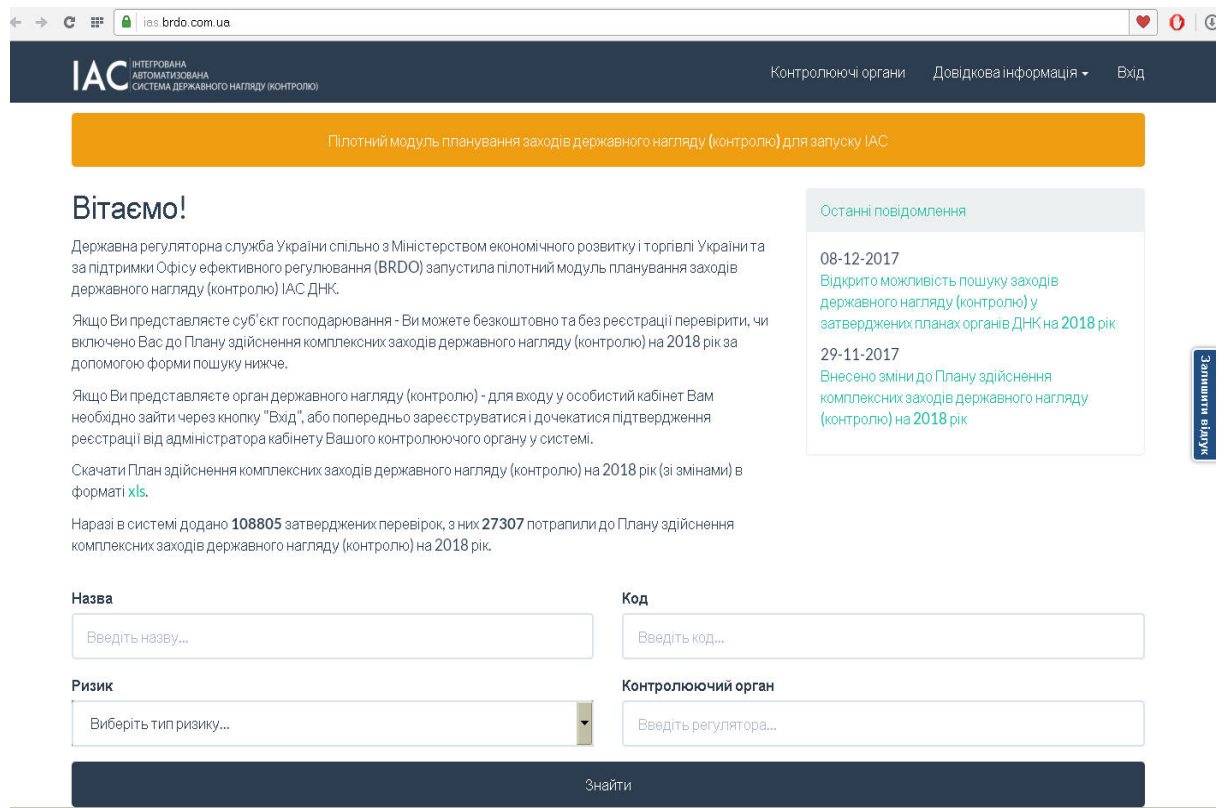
ias.brdo.com.ua

ІАС ІНТЕГРОВАНА АВТОМАТИЗОВАНА СИСТЕМА ДЕРЖАВНОГО НАГЛЯДУ (КОНТРОЛЮ)

Контролюючі органи Довідкова інформація Вхід

Пілотний модуль планування заходів державного нагляду (контролю) для запуску ІАС

Вітаємо!

Державна регуляторна служба України спільно з Міністерством економічного розвитку і торгівлі України та за підтримки Офісу ефективного регулювання (BRDO) запустила пілотний модуль планування заходів державного нагляду (контролю) ІАС ДНК.

Якщо Ви представляєте суб'єкт господарювання - Ви можете безкоштовно та без реєстрації перевірити, чи включено Вас до Плану здійснення комплексних заходів державного нагляду (контролю) на 2018 рік за допомогою форми пошуку нижче.

Якщо Ви представляєте орган державного нагляду (контролю) - для входу у особистий кабінет Вам необхідно зайти через кнопку "Вхід", або попередньо зареєструватися і дочекатися підтвердження реєстрації від адміністратора кабінету Вашого контролюючого органу у системі.

Скачати План здійснення комплексних заходів державного нагляду (контролю) на 2018 рік (зі змінами) в форматі xls.

Наразі в системі додано 108805 затверджених перевірок, з них 27307 потрапили до Плану здійснення комплексних заходів державного нагляду (контролю) на 2018 рік.

Останні повідомлення

08-12-2017
Відкрито можливість пошуку заходів державного нагляду (контролю) у затверджених планах органів ДНК на 2018 рік

29-11-2017
Внесено зміни до Плану здійснення комплексних заходів державного нагляду (контролю) на 2018 рік

Залишити відгук

Назва
Введіть назву...

Код
Введіть код...

Ризик
Виберіть тип ризику...

Контролюючий орган
Введіть регулятора...

Знайти